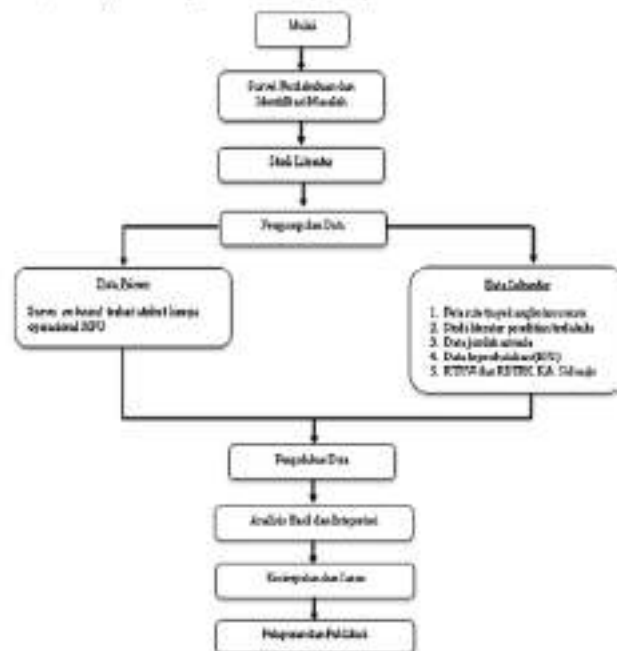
Mulai

Survei Pendahuluan dan Identifikasi Masalah

Studi Literatur

Pengumpulan Data

Data Primer

Survei *on board* terkait atribut kinerja operasional BPO

Data Sekunder

1. Peta rute trayek angkutan umum
2. Studi literatur penelitian terdahulu
3. Data jumlah armada
4. Data kependudukan (BPS)
5. RTRW dan RPJMD, KA. Cilacap

Pengolahan Data

Analisis Hasil dan Interpretasi

Kesimpulan dan Saran

Penyusunan Publikasi